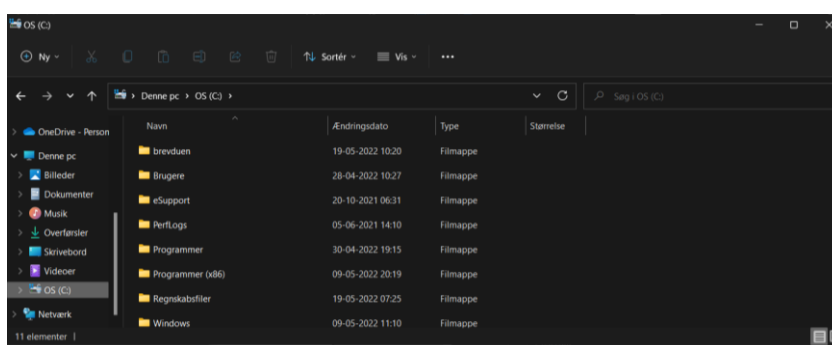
OS (C:)

Ny Sortér Vis ...

Denne pc › OS (C:) ›

Søg i OS (C:)

OneDrive - Person
Denne pc
Billeder
Dokumenter
Musik
Overførsler
Skrivebord
Videoer
OS (C:)
Netværk

| Navn | Ændringsdato | Type | Størrelse |
|---|---|---|---|
| brevduen | 19-05-2022 10:20 | Filmappe | |
| Brugere | 28-04-2022 10:27 | Filmappe | |
| eSupport | 20-10-2021 06:31 | Filmappe | |
| PerfLogs | 05-06-2021 14:10 | Filmappe | |
| Programmer | 30-04-2022 19:15 | Filmappe | |
| Programmer (x86) | 09-05-2022 20:19 | Filmappe | |
| Regnskabsfiler | 19-05-2022 07:25 | Filmappe | |
| Windows | 09-05-2022 11:10 | Filmappe | |

11 elementer |